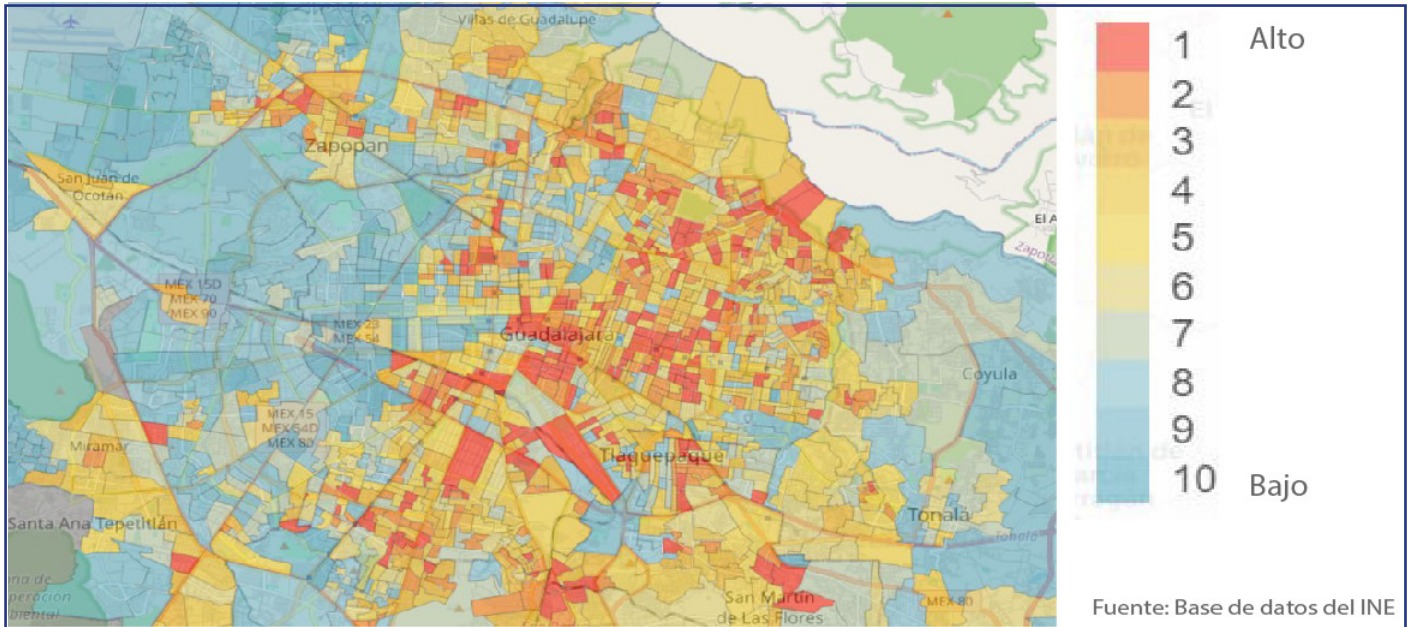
Villas de Guadalupe
Zapopan
San Juan de Ocotán
MEX 15D
MEX 70
MEX 90
MEX 23
MEX 54
Guadalajara
Coyula
MEX 15
MEX 54D
MEX 80
Miramar
Tlaquepaque
Santa Ana Tepetitlán
Tonalá
San Martín de Las Flores
MEX 80
El A
Zapot

1 Alto
2
3
4
5
6
7
8
9
10 Bajo

Fuente: Base de datos del INE